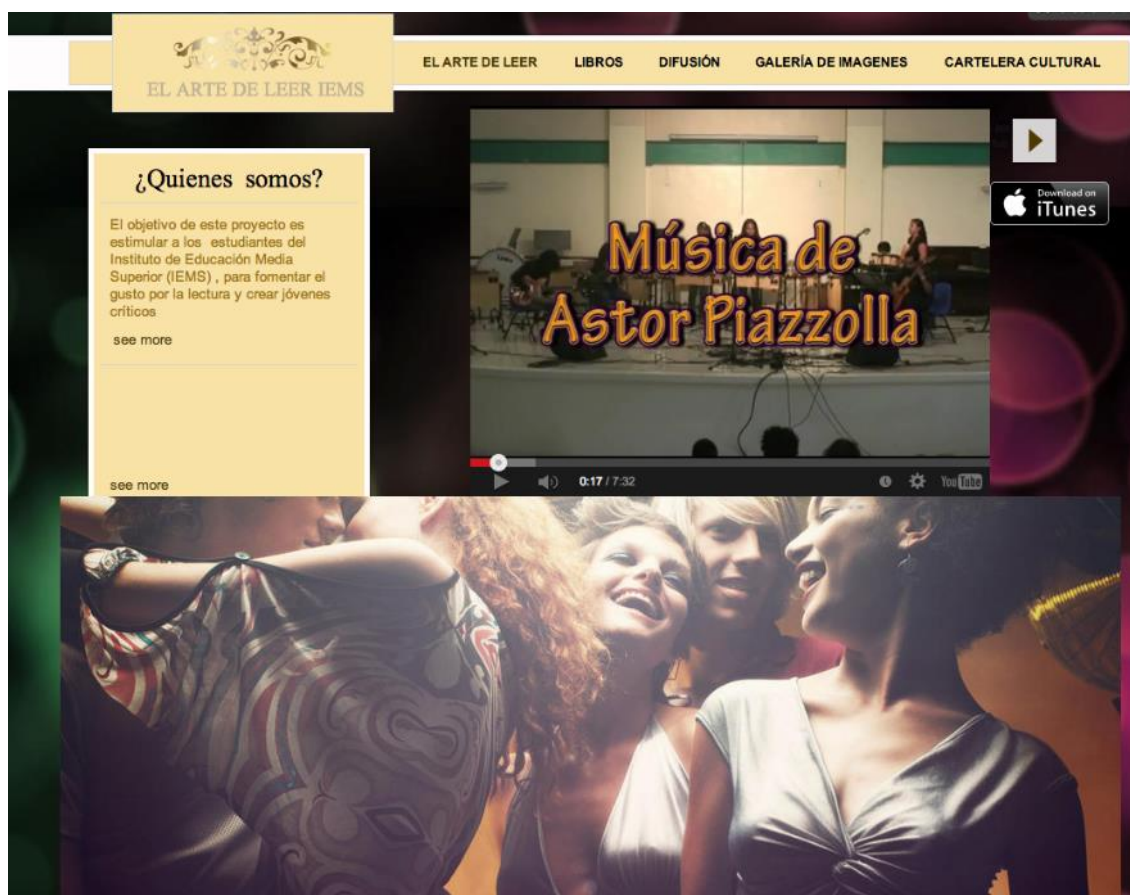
EL ARTE DE LEER IEMS

EL ARTE DE LEER LIBROS DIFUSIÓN GALERÍA DE IMAGENES CARTELERA CULTURAL

¿Quienes somos?

El objetivo de este proyecto es estimular a los estudiantes del Instituto de Educación Media Superior (IEMS) , para fomentar el gusto por la lectura y crear jóvenes críticos

see more

see more

Música de Astor Piazzolla

0:17 / 7:32

YouTube

Download on iTunes